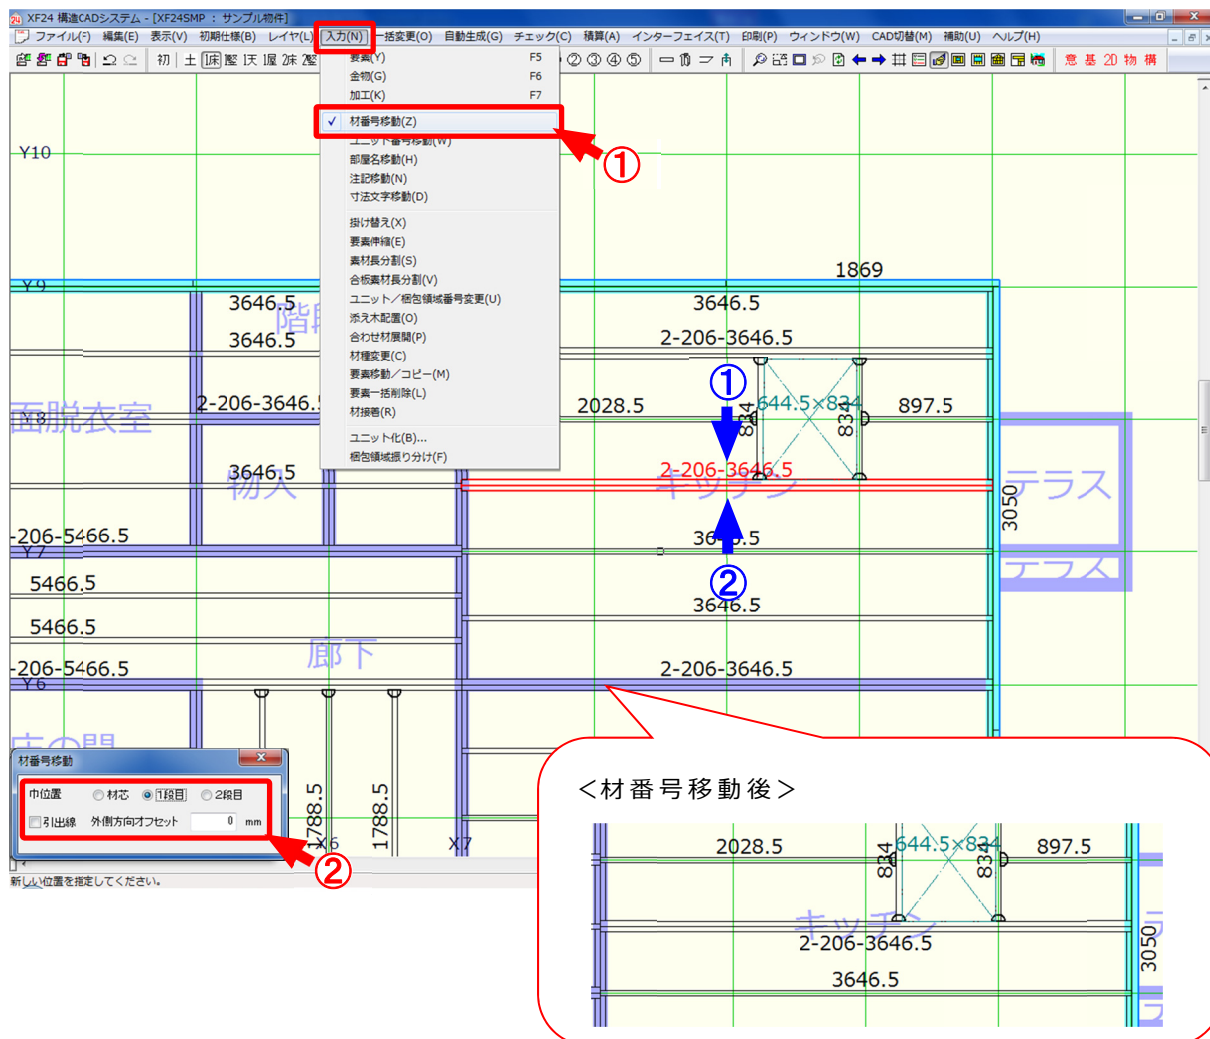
XF24 構造CADシステム - [XF24SMP : サンプル物件]

ファイル(F) 編集(E) 表示(V) 初期仕様(B) レイヤ(L) 入力(N) 一括変更(O) 自動生成(G) チェック(C) 積算(A) インターフェイス(T) 印刷(P) ウィンドウ(W) CAD切替(M) 補助(U) ヘルプ(H)

初 土 床 壁 天 屋 床 壁 ② ③ ④ ⑤ 意 基 2D 物 構

要素(Y) F5
金物(G) F6
加工(K) F7
材番号移動(Z)
ユニット番号移動(W)
部屋名移動(H)
注記移動(N)
寸法文字移動(D)
掛け替え(X)
要素伸縮(E)
素材長分割(S)
合板素材長分割(V)
ユニット／梱包領域番号変更(U)
添え木配置(O)
合わせ材展開(P)
材種変更(C)
要素移動／コピー(M)
要素一括削除(L)
材接着(R)
ユニット化(B)...
梱包領域振り分け(F)

①

Y10
Y9
Y8
Y7
Y6
1869
3646.5
3646.5
階段
3646.5
2-206-3646.5
面脱衣室
2-206-3646.5
2028.5
①
644.5×834
834
834
897.5
3646.5
物入
2-206-3646.5
キッチン
テラス
3050
-206-5466.5
3646.5
②
テラス
5466.5
3646.5
5466.5
廊下
-206-5466.5
2-206-3646.5
1788.5
1788.5
X6
X7

材番号移動
巾位置 材芯 1段目 2段目
引出線 外側方向オフセット 0 mm
②
新しい位置を指定してください。

＜材番号移動後＞
2028.5
834
644.5×834
834
897.5
キッチン
2-206-3646.5
3646.5
3050